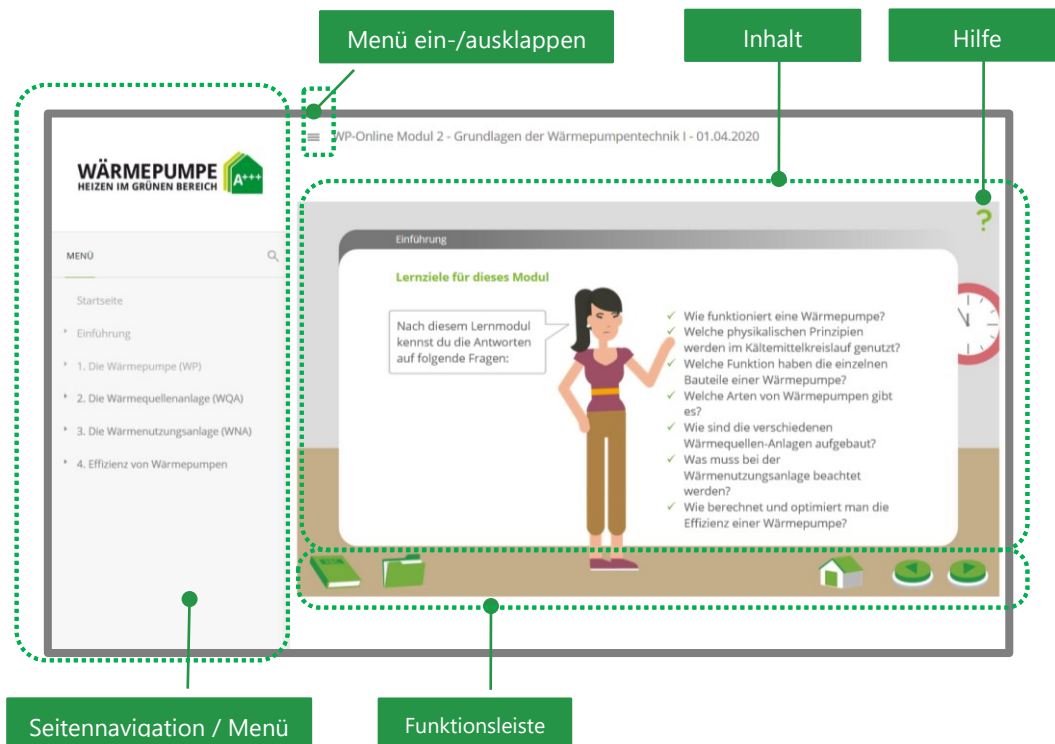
Menü ein-/ausklappen

Inhalt

Hilfe

WP-Online Modul 2 - Grundlagen der Wärmepumpentechnik I - 01.04.2020

WÄRMEPUMPE
HEIZEN IM GRÜNEN BEREICH
A+++

MENÜ

Startseite

Einführung

1. Die Wärmepumpe (WP)

2. Die Wärmequellenanlage (WQA)

3. Die Wärmenutzungsanlage (WNA)

4. Effizienz von Wärmepumpen

?

Einführung

Lernziele für dieses Modul

Nach diesem Lernmodul kennst du die Antworten auf folgende Fragen:

✓ Wie funktioniert eine Wärmepumpe?
✓ Welche physikalischen Prinzipien werden im Kältemittelkreislauf genutzt?
✓ Welche Funktion haben die einzelnen Bauteile einer Wärmepumpe?
✓ Welche Arten von Wärmepumpen gibt es?
✓ Wie sind die verschiedenen Wärmequellen-Anlagen aufgebaut?
✓ Was muss bei der Wärmenutzungsanlage beachtet werden?
✓ Wie berechnet und optimiert man die Effizienz einer Wärmepumpe?

Seitennavigation / Menü

Funktionsleiste